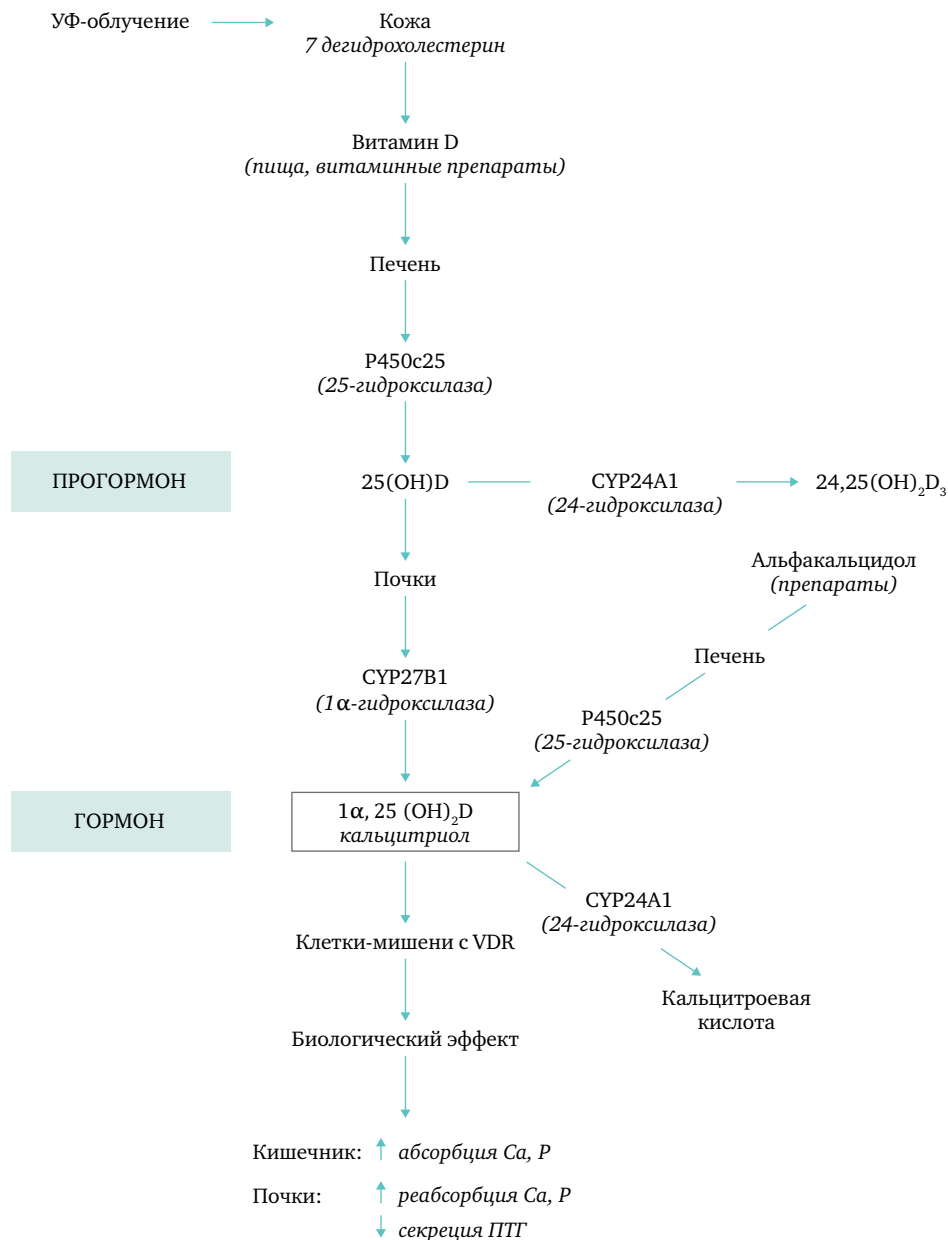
УФ-облучение

Кожа
7 дегидрохолестерин

Витамин D
(пища, витаминные препараты)

Печень

P450c25
(25-гидроксилаза)

ПРОГОРМОН

25(OH)D

CYP24A1
(24-гидроксилаза)

24,25$(OH)_2D_3$

Почки

Альфакальцидол
(препараты)

Печень

CYP27B1
(1α-гидроксилаза)

P450c25
(25-гидроксилаза)

ГОРМОН

1α, 25 $(OH)_2D$
кальцитриол

CYP24A1
(24-гидроксилаза)

Клетки-мишени с VDR

Кальцитроевая кислота

Биологический эффект

Кишечник: ↑ абсорбция Ca, P

Почки: ↑ реабсорбция Ca, P
↓ секреция ПТГ